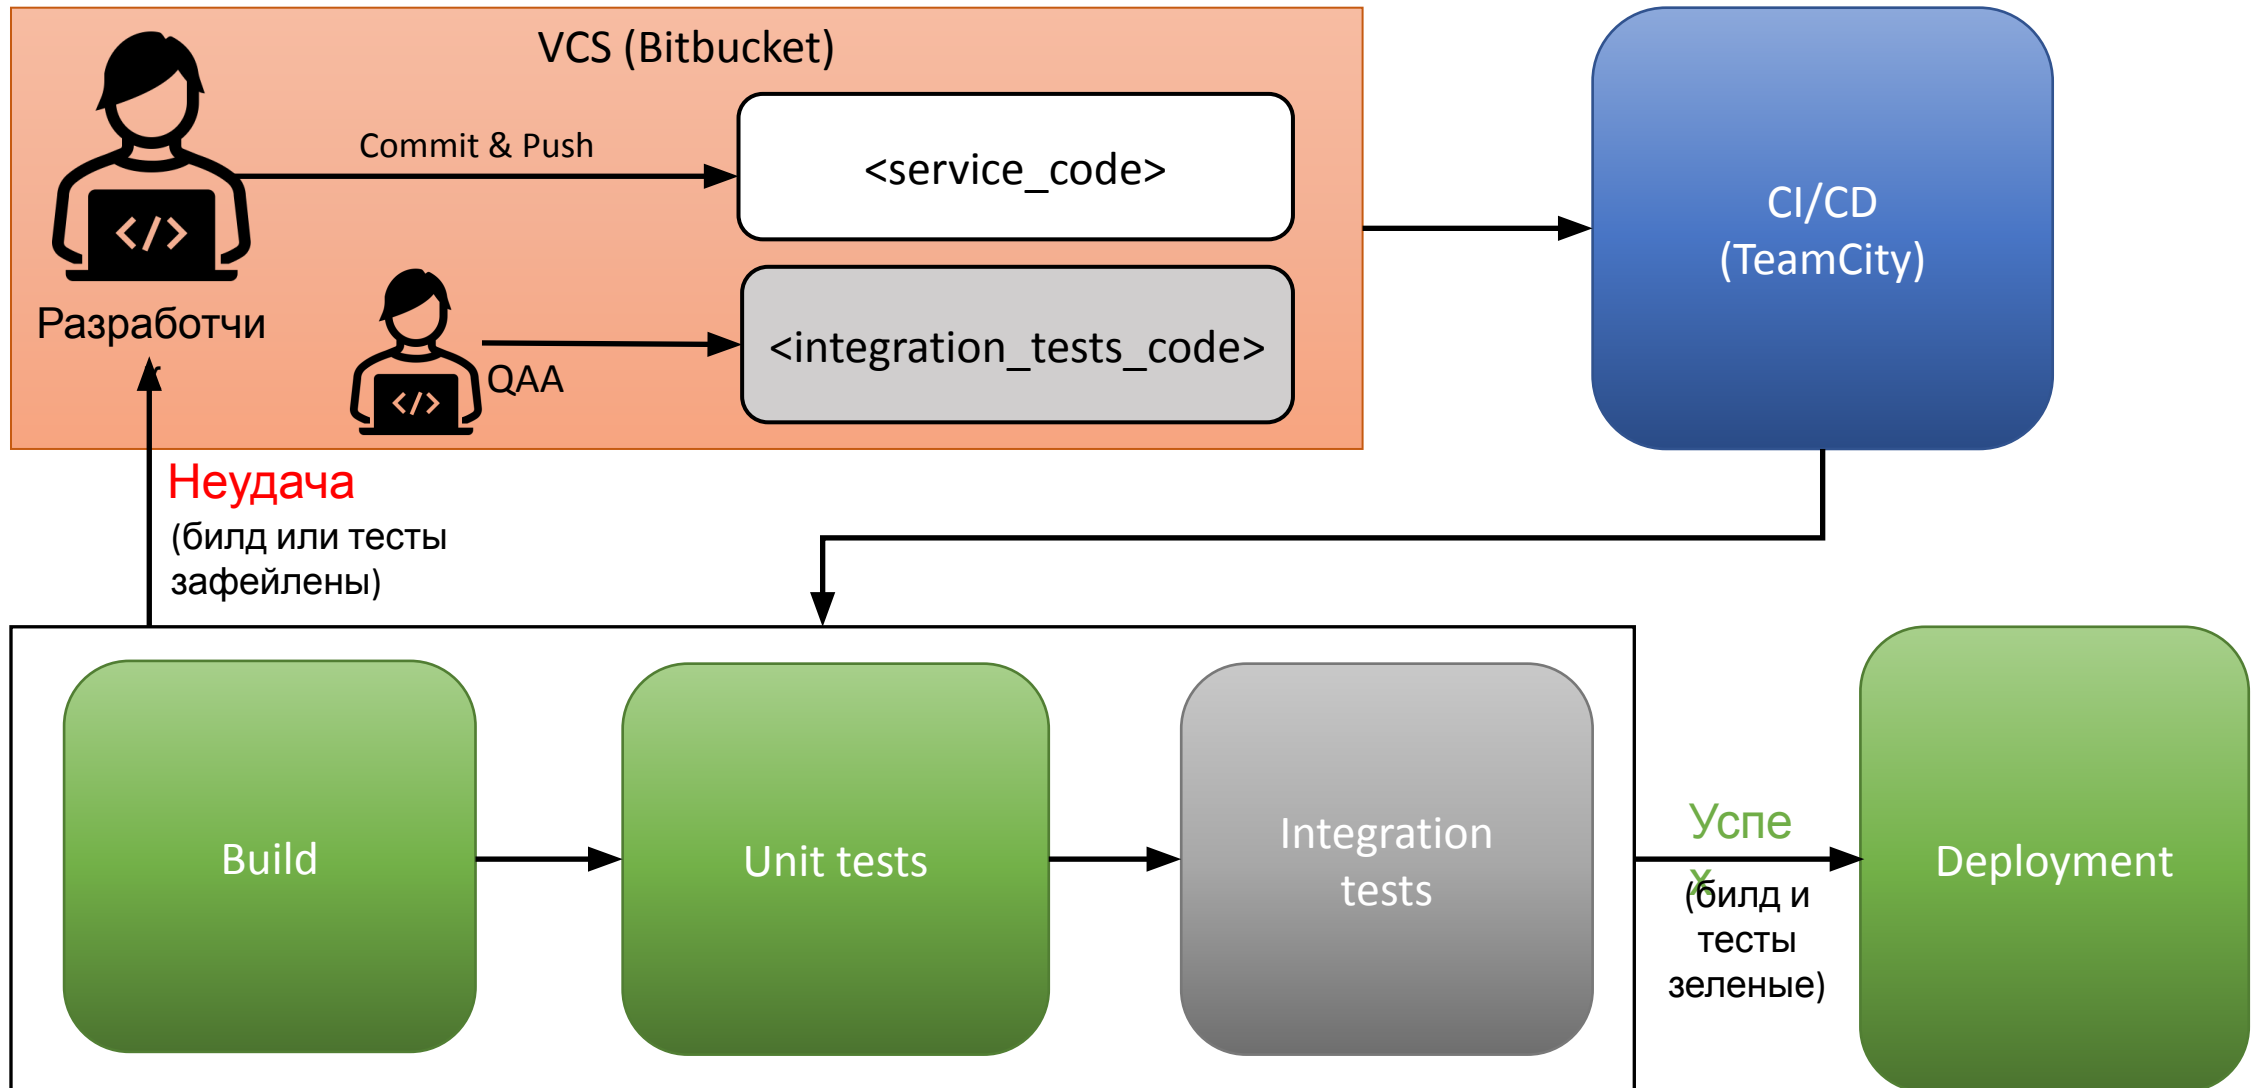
VCS (Bitbucket)

Commit & Push

<service_code>

Разработчи

QAA

<integration_tests_code>

CI/CD (TeamCity)

Неудача (билд или тесты зафейлены)

Build

Unit tests

Integration tests

Успе х

(билд и тесты зеленые)

Deployment